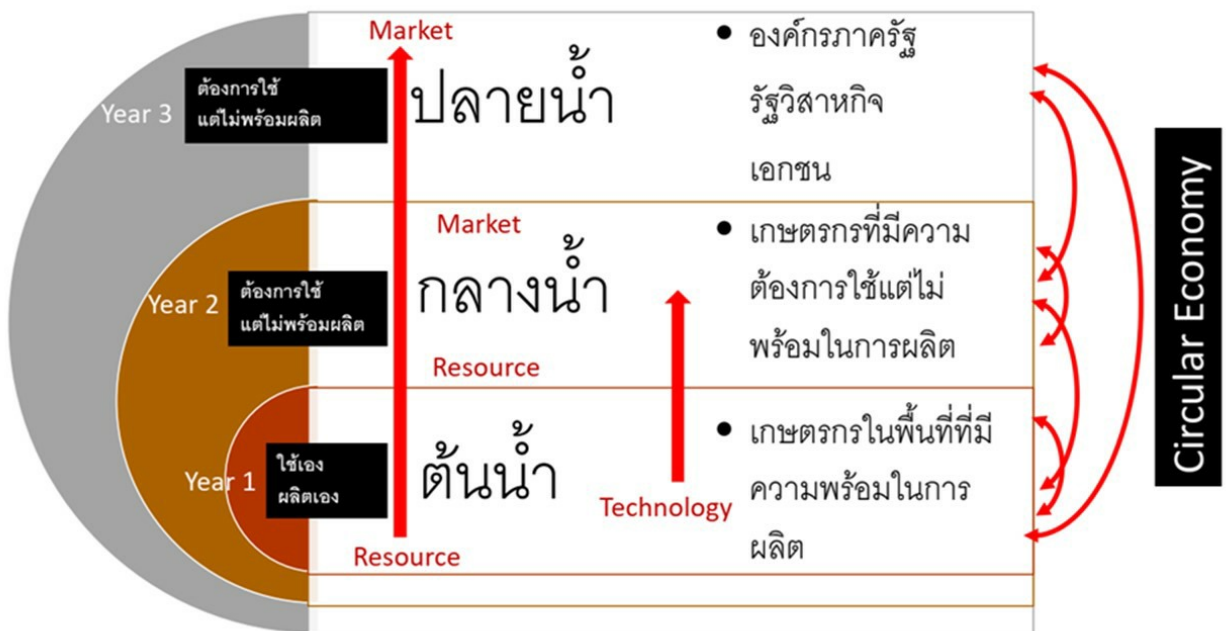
Market

Year 3 ต้องการใช้ แต่ไม่พร้อมผลิต

ปลายน้ำ

• องค์กรภาครัฐ รัฐวิสาหกิจ เอกชน

Market

Year 2 ต้องการใช้ แต่ไม่พร้อมผลิต

กลางน้ำ

• เกษตรกรที่มีความต้องการใช้แต่ไม่พร้อมในการผลิต

Resource

Year 1 ใช้เอง ผลิตเอง

ต้นน้ำ

Technology

• เกษตรกรในพื้นที่ที่มีความพร้อมในการผลิต

Resource

Circular Economy